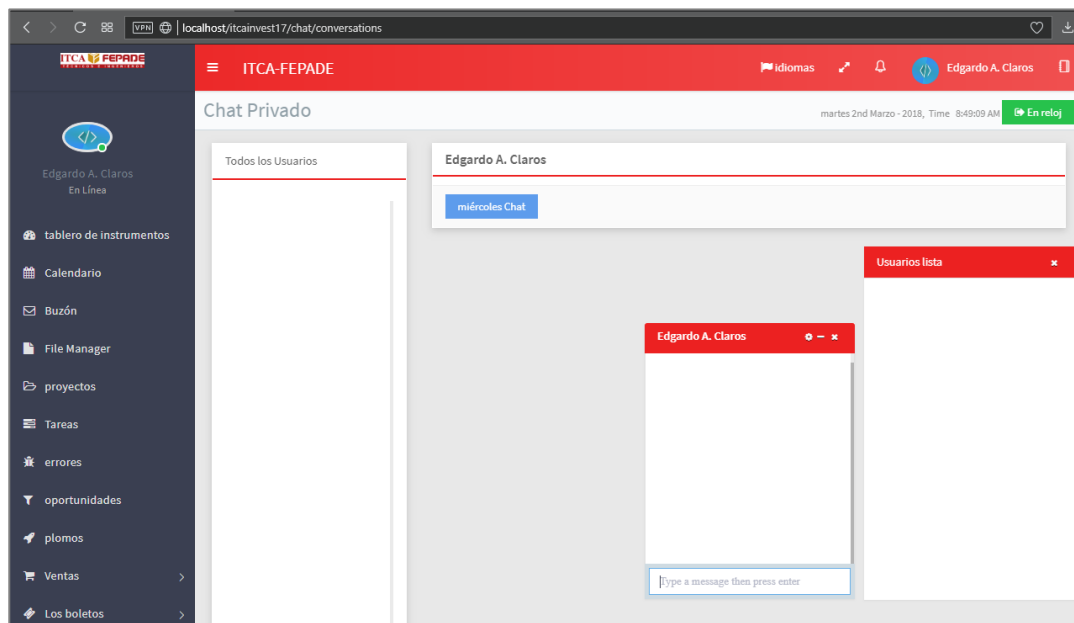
VPN localhost/itcainvest17/chat/conversations

ITCA FEPADE

ITCA-FEPADE

idiomas

Edgardo A. Claros

Chat Privado

martes 2nd Marzo - 2018, Time 8:49:09 AM

En reloj

Edgardo A. Claros
En Línea

tablero de instrumentos
Calendario
Buzón
File Manager
proyectos
Tareas
errores
oportunidades
plomos
Ventas
Los boletos

Todos los Usuarios

Edgardo A. Claros

miércoles Chat

Usuarios lista

Edgardo A. Claros

Type a message then press enter